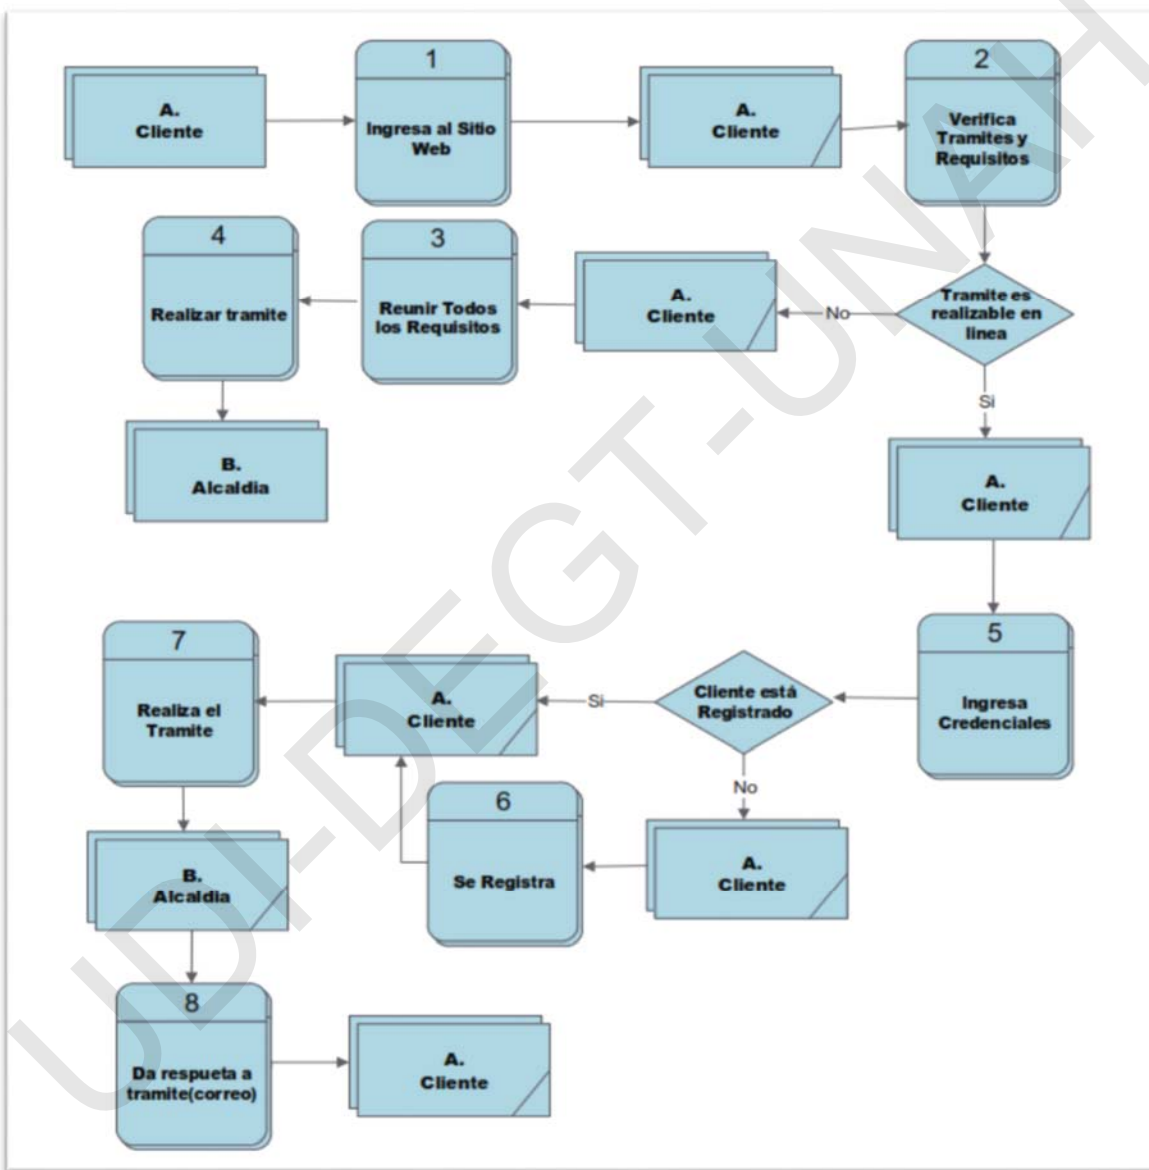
A.
Cliente

1
Ingresa al Sitio Web

A.
Cliente

2
Verifica Tramites y Requisitos

Tramite es realizable en linea

No

A.
Cliente

3
Reunir Todos los Requisitos

4
Realizar tramite

B.
Alcaldia

Si

A.
Cliente

5
Ingresa Credenciales

Cliente está Registrado

Si

A.
Cliente

7
Realiza el Tramite

No

A.
Cliente

6
Se Registra

B.
Alcaldia

8
Da respueta a tramite(correo)

A.
Cliente

UDI-DEGT-UNAH